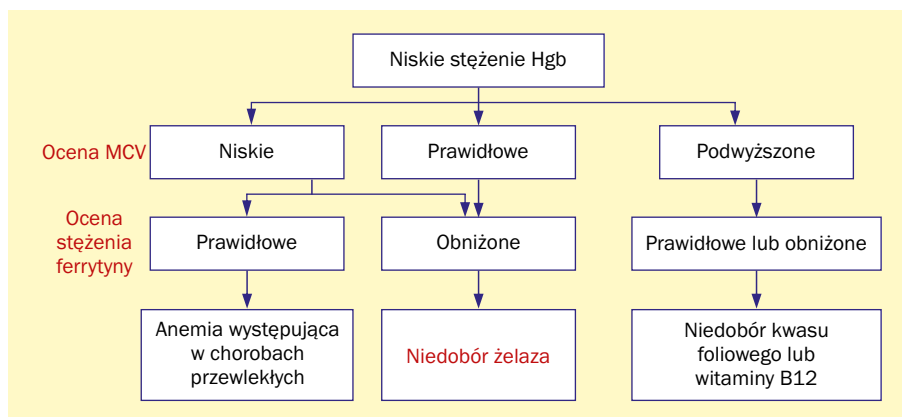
Niskie stężenie Hgb

Ocena MCV

Niskie

Prawidłowe

Podwyższone

Ocena stężenia ferrytyny

Prawidłowe

Obniżone

Prawidłowe lub obniżone

Anemia występująca w chorobach przewlekłych

Niedobór żelaza

Niedobór kwasu foliowego lub witaminy B12